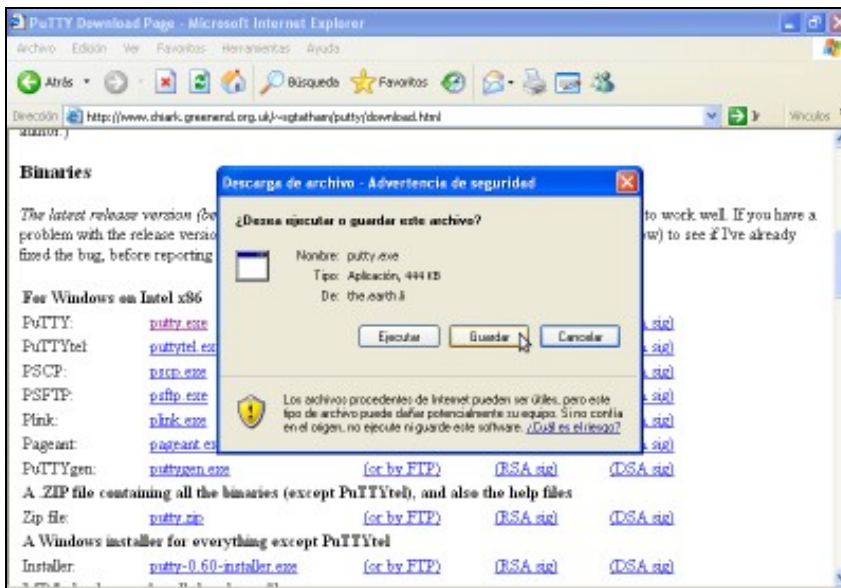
PuTTY Download Page - Microsoft Internet Explorer

Archivo Edición Ver Favoritos Herramientas Ayuda

Atrás Búsqueda Favoritos

Dirección http://www.chiark.greenend.org.uk/~sgtatham/putty/download.html Ir Vínculos

author.)

Binaries

The latest release version (be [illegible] to work well. If you have a problem with the release versio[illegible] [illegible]w) to see if I've already fixed the bug, before reporting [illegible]

For Windows on Intel x86

PuTTY: putty.exe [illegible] sig)
PuTTYtel: puttytel.ex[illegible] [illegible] sig)
PSCP: pscp.exe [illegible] sig)
PSFTP: psftp.exe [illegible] sig)
Plink: plink.exe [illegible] sig)
Pageant: pageant.e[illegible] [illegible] sig)
PuTTYgen: puttygen.exe (or by FTP) (RSA sig) (DSA sig)

A .ZIP file containing all the binaries (except PuTTYtel), and also the help files

Zip file: putty.zip (or by FTP) (RSA sig) (DSA sig)

A Windows installer for everything except PuTTYtel

Installer: putty-0.60-installer.exe (or by FTP) (RSA sig) (DSA sig)

Descarga de archivo - Advertencia de seguridad

¿Desea ejecutar o guardar este archivo?

Nombre: putty.exe
Tipo: Aplicación, 444 KB
De: the.earth.li

Ejecutar Guardar Cancelar

Los archivos procedentes de Internet pueden ser útiles, pero este tipo de archivo puede dañar potencialmente su equipo. Si no confía en el origen, no ejecute ni guarde este software. ¿Cuál es el riesgo?